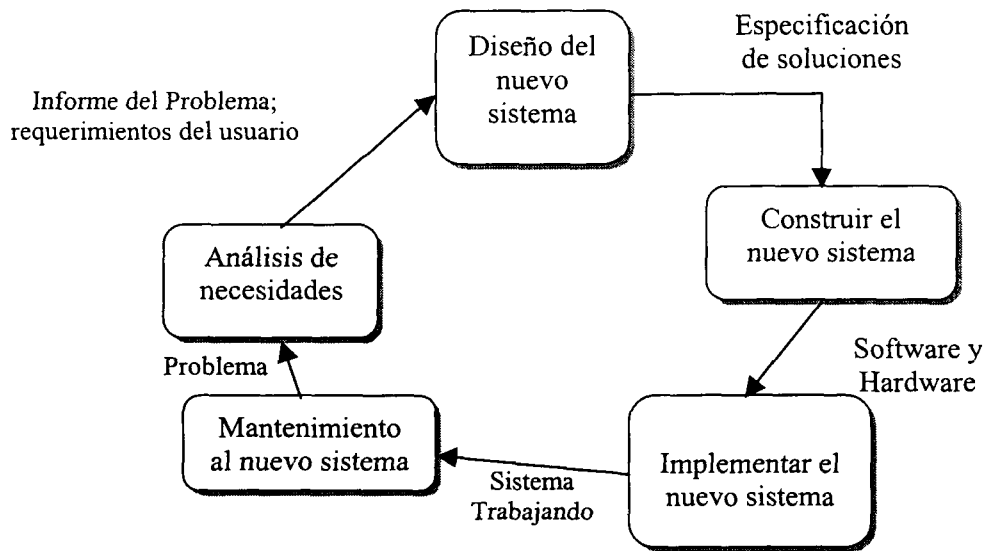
Diseño del nuevo sistema

Especificación de soluciones

Informe del Problema; requerimientos del usuario

Construir el nuevo sistema

Análisis de necesidades

Software y Hardware

Problema

Mantenimiento al nuevo sistema

Sistema Trabajando

Implementar el nuevo sistema